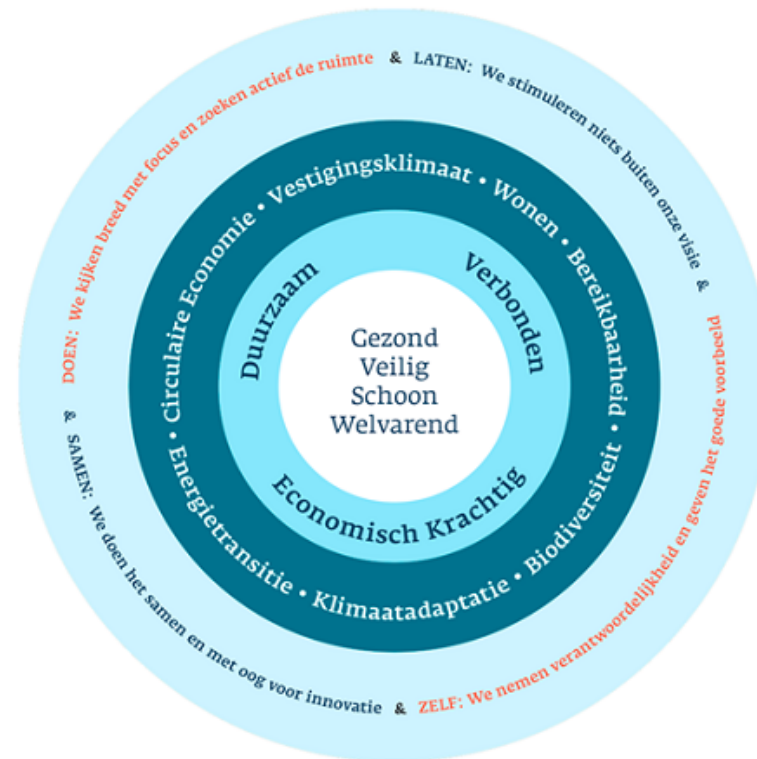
Gezond
Veilig
Schoon
Welvarend

Duurzaam

Verbonden

Economisch Krachtig

Circulaire Economie • Vestigingsklimaat • Wonen • Bereikbaarheid • Biodiversiteit • Klimaatadaptatie • Energietransitie •

DOEN: We kijken breed met focus en zoeken actief de ruimte & LATEN: We stimuleren niets buiten onze visie & ZELF: We nemen verantwoordelijkheid en geven het goede voorbeeld & SAMEN: We doen het samen en met oog voor innovatie &